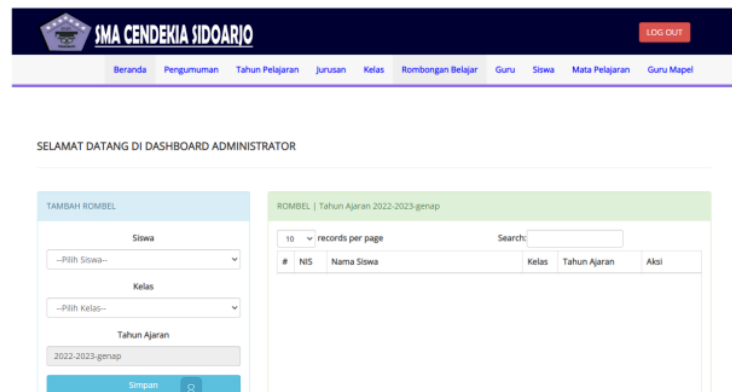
SMA CENDEKIA SIDOARJO

LOG OUT

Beranda Pengumuman Tahun Pelajaran Jurusan Kelas Rombongan Belajar Guru Siswa Mata Pelajaran Guru Mapel

SELAMAT DATANG DI DASHBOARD ADMINISTRATOR

TAMBAH ROMBEL

Siswa

--Pilih Siswa--

Kelas

--Pilih Kelas--

Tahun Ajaran

2022-2023-genap

Simpan

ROMBEL | Tahun Ajaran 2022-2023-genap

10 records per page

Search:

| # | NIS | Nama Siswa | Kelas | Tahun Ajaran | Aksi |
|---|---|---|---|---|---|